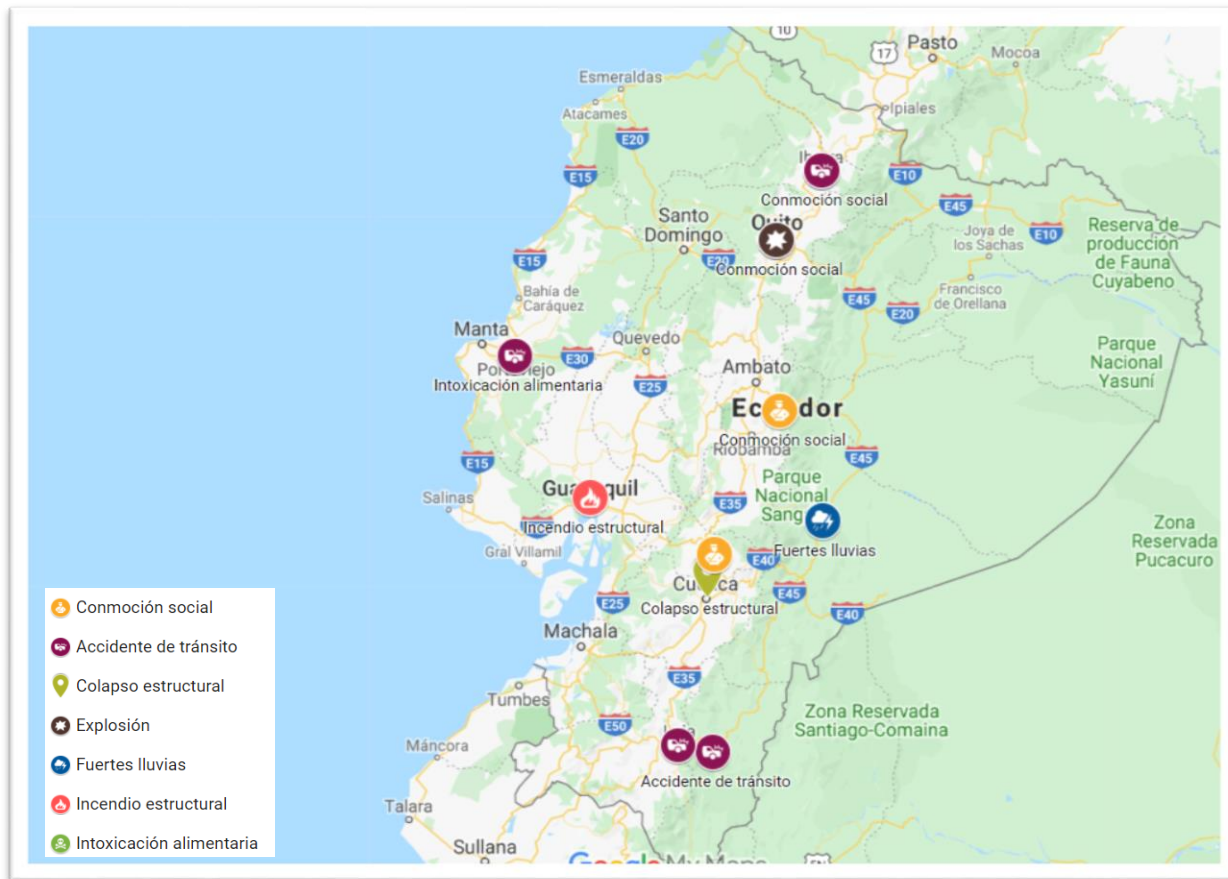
10
17
Pasto
Mocoa
Esmeraldas
Ipiales
Atacames
E20
E15
Ibarra
Conmoción social
E10
E45
Santo Domingo
Quito
Joya de los Sachas
E10
Reserva de producción de Fauna Cuyabeno
E15
E20
Conmoción social
Bahía de Caráquez
E45
Francisco de Orellana
E20
Manta
Quevedo
Portoviejo
E30
Intoxicación alimentaria
Ambato
E25
Parque Nacional Yasuní
Ecuador
Conmoción social
Riobamba
E15
E45
Parque Nacional Sangay
Salinas
Guayaquil
E35
Incendio estructural
Fuertes lluvias
Zona Reservada Pucacuro
Gral Villamil
E40
Cuenca
E25
Colapso estructural
E45
Machala
E40
E35
Tumbes
Zona Reservada Santiago-Comaina
E50
Máncora
Loja
Accidente de tránsito
Talara
Sullana
Google My Maps

Conmoción social
Accidente de tránsito
Colapso estructural
Explosión
Fuertes lluvias
Incendio estructural
Intoxicación alimentaria